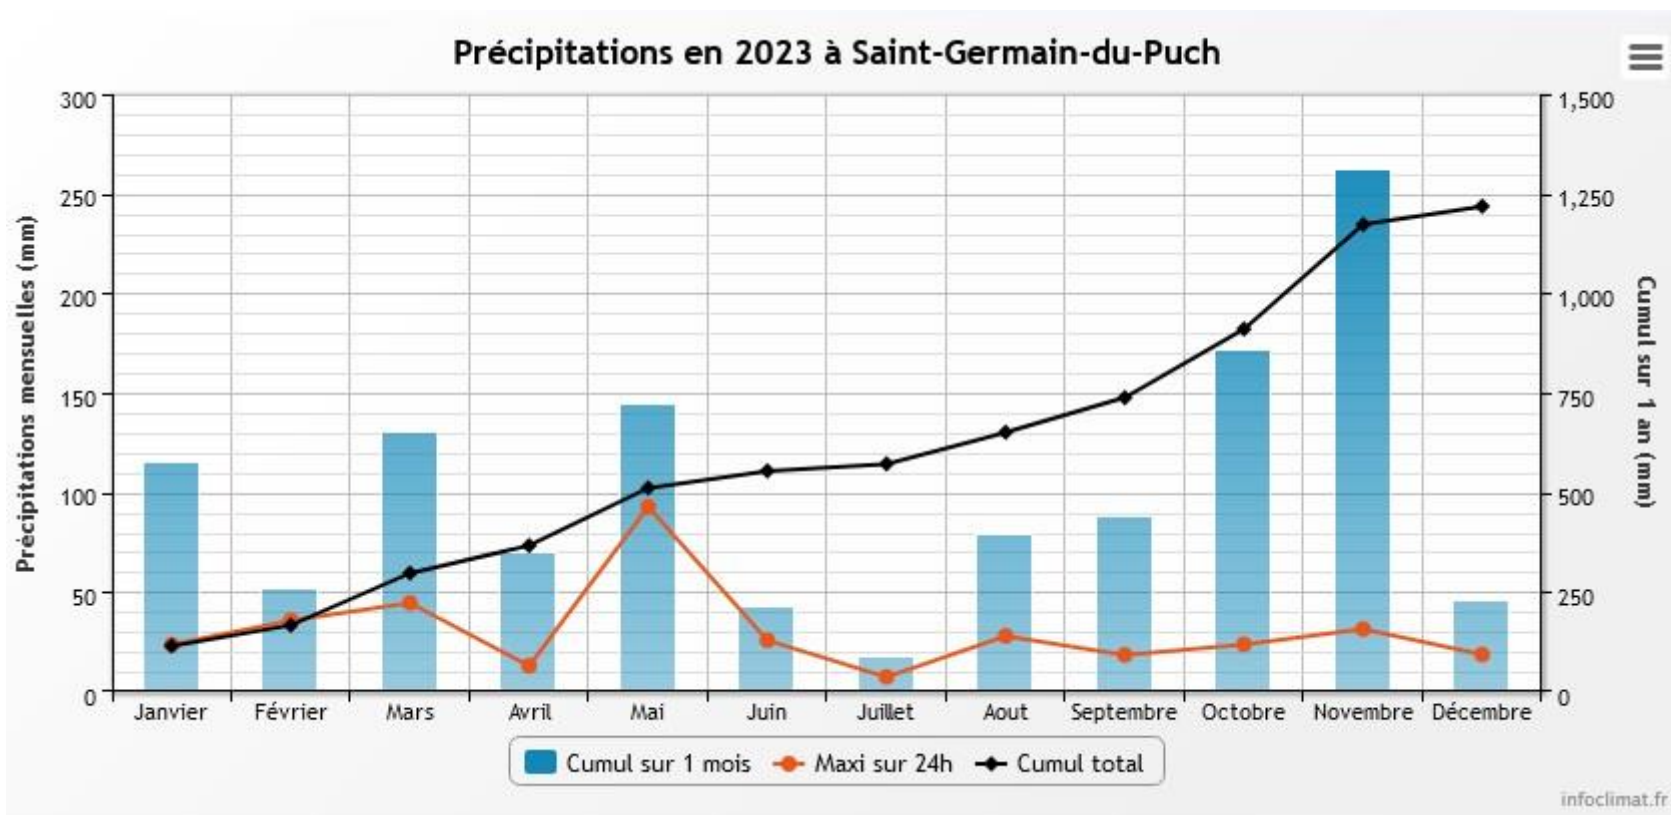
Précipitations en 2023 à Saint-Germain-du-Puch

Précipitations mensuelles (mm)

300
250
200
150
100
50
0

Cumul sur 1 an (mm)

1,500
1,250
1,000
750
500
250
0

Janvier Février Mars Avril Mai Juin Juillet Aout Septembre Octobre Novembre Décembre

Cumul sur 1 mois
Maxi sur 24h
Cumul total

infoclimat.fr